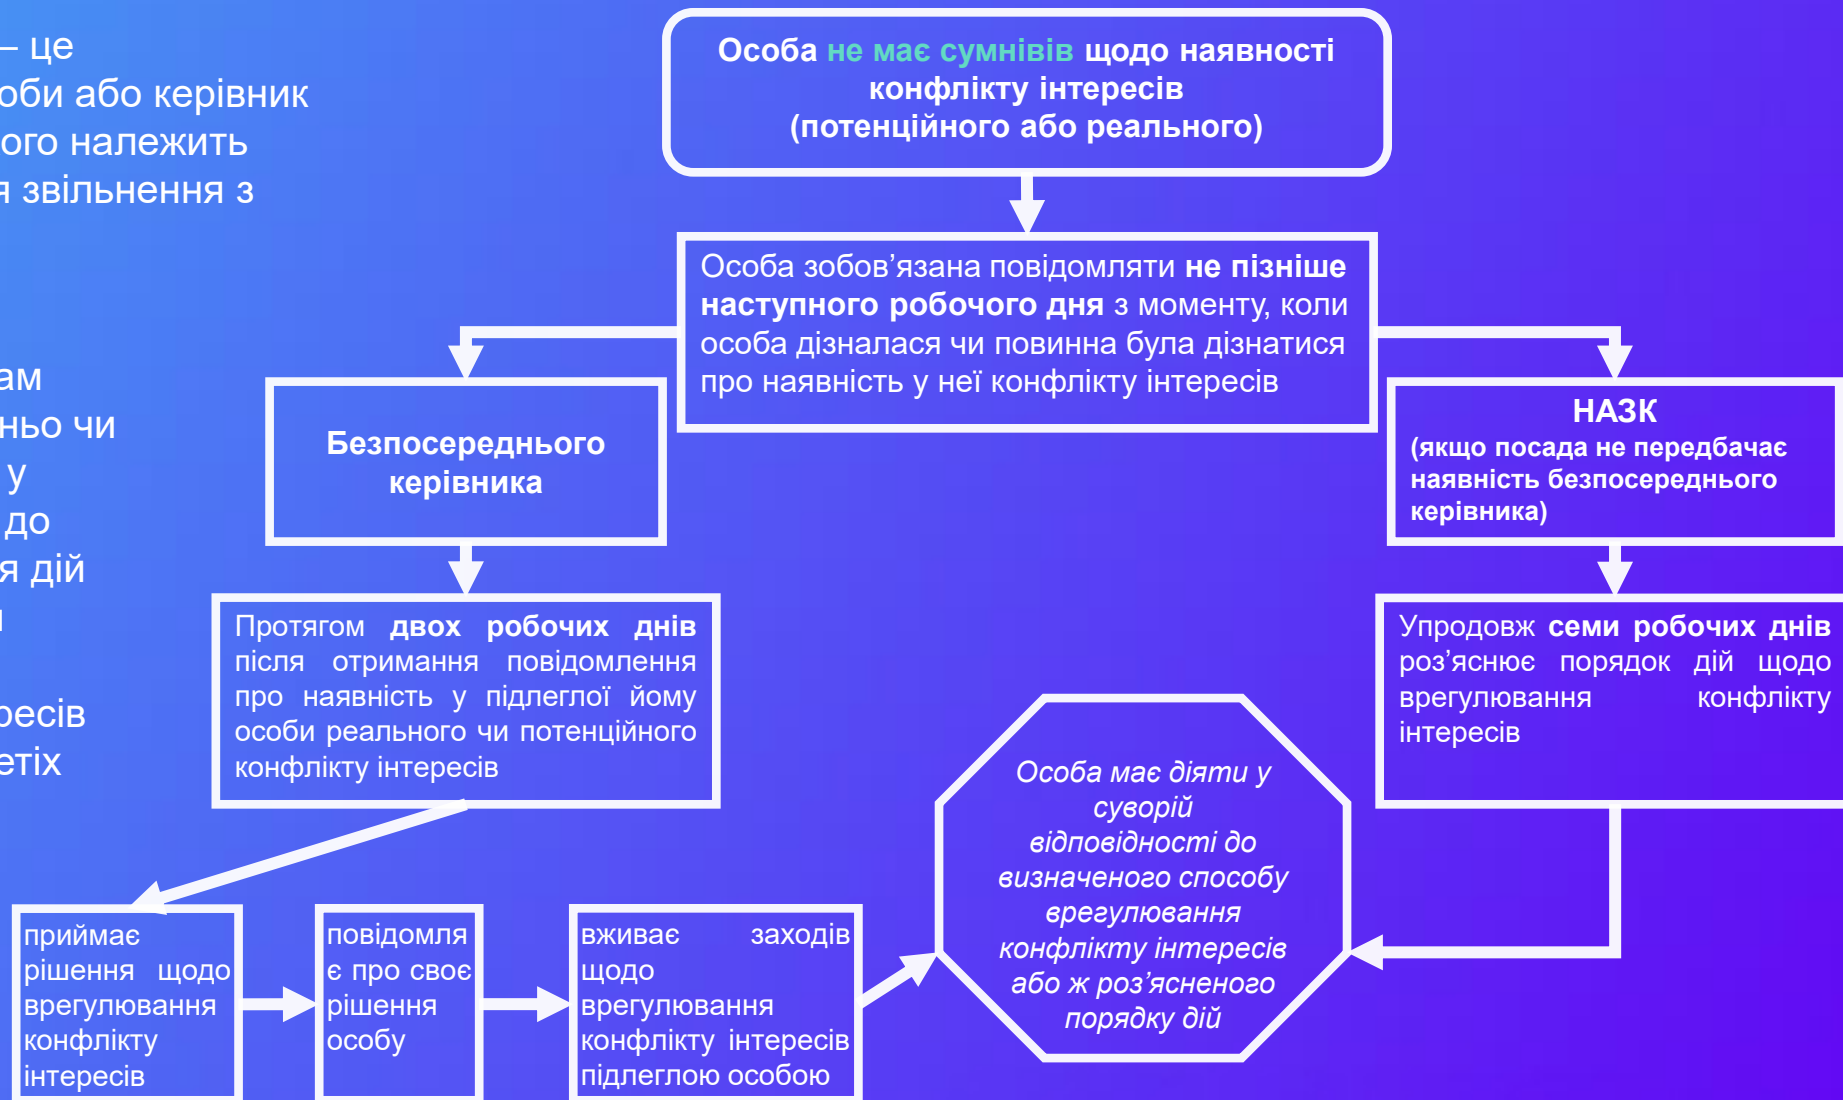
– це
оби або керівник
ого належить
я звільнення з

ам
ньо чи
у
до
я дій
і

ресів
етіх

Особа не має сумнівів щодо наявності конфлікту інтересів (потенційного або реального)

Особа зобов’язана повідомляти не пізніше наступного робочого дня з моменту, коли особа дізналася чи повинна була дізнатися про наявність у неї конфлікту інтересів

Безпосереднього керівника

НАЗК (якщо посада не передбачає наявність безпосереднього керівника)

Протягом двох робочих днів після отримання повідомлення про наявність у підлеглої йому особи реального чи потенційного конфлікту інтересів

Упродовж семи робочих днів роз’яснює порядок дій щодо врегулювання конфлікту інтересів

Особа має діяти у суворій відповідності до визначеного способу врегулювання конфлікту інтересів або ж роз’ясненого порядку дій

приймає рішення щодо врегулювання конфлікту інтересів

повідомляє про своє рішення особу

вживає заходів щодо врегулювання конфлікту інтересів підлеглою особою